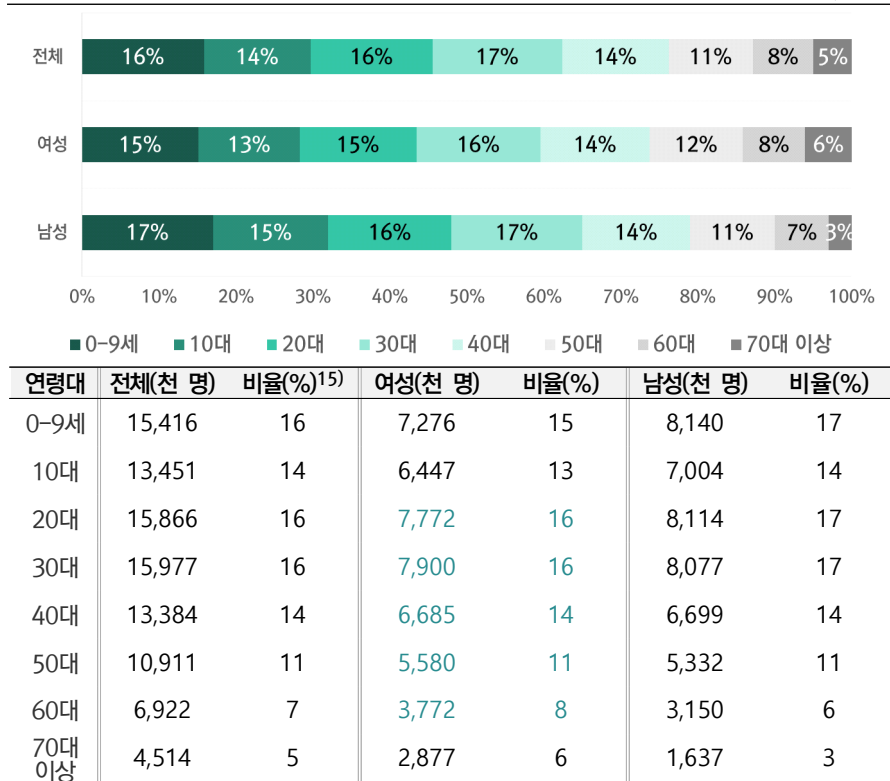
전체 16% 14% 16% 17% 14% 11% 8% 5%

여성 15% 13% 15% 16% 14% 12% 8% 6%

남성 17% 15% 16% 17% 14% 11% 7% 3%

0% 10% 20% 30% 40% 50% 60% 70% 80% 90% 100%

0-9세 10대 20대 30대 40대 50대 60대 70대 이상

| 연령대 | 전체(천 명) | 비율(%)$^{15)}$ | 여성(천 명) | 비율(%) | 남성(천 명) | 비율(%) |
|---|---|---|---|---|---|---|
| 0-9세 | 15,416 | 16 | 7,276 | 15 | 8,140 | 17 |
| 10대 | 13,451 | 14 | 6,447 | 13 | 7,004 | 14 |
| 20대 | 15,866 | 16 | 7,772 | 16 | 8,114 | 17 |
| 30대 | 15,977 | 16 | 7,900 | 16 | 8,077 | 17 |
| 40대 | 13,384 | 14 | 6,685 | 14 | 6,699 | 14 |
| 50대 | 10,911 | 11 | 5,580 | 11 | 5,332 | 11 |
| 60대 | 6,922 | 7 | 3,772 | 8 | 3,150 | 6 |
| 70대 이상 | 4,514 | 5 | 2,877 | 6 | 1,637 | 3 |